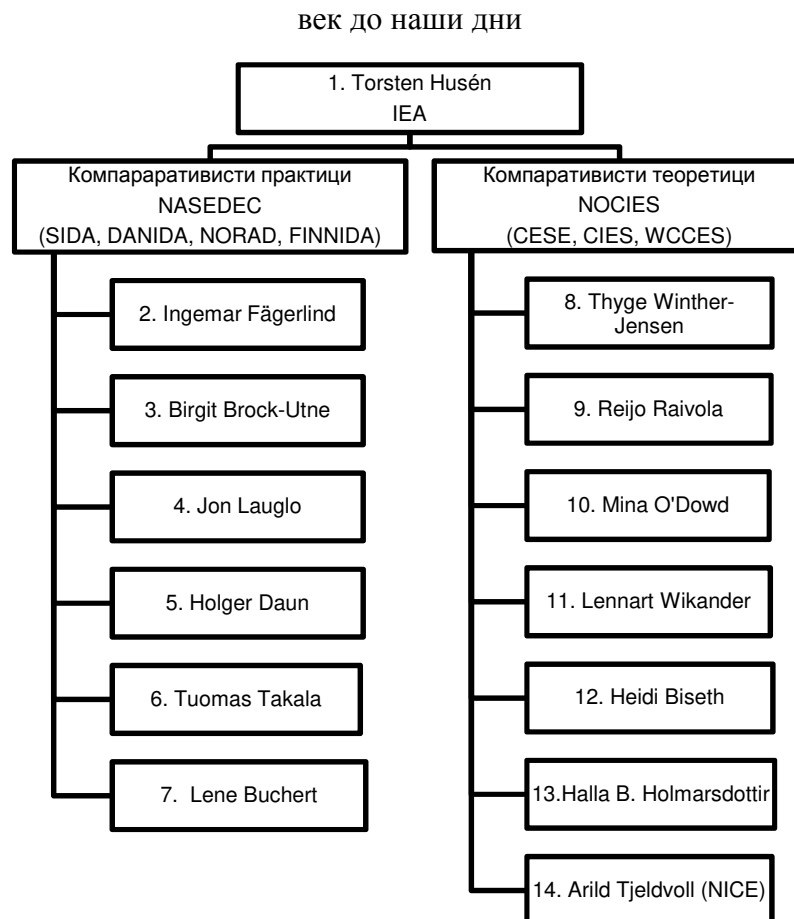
век до наши дни

1. Torsten Husén
IEA

Компараративисти практици
NASEDEC
(SIDA, DANIDA, NORAD, FINNIDA)

2. Ingemar Fägerlind

3. Birgit Brock-Utne

4. Jon Lauglo

5. Holger Daun

6. Tuomas Takala

7. Lene Buchert

Компаративисти теоретици
NOCIES
(CESE, CIES, WCCES)

8. Thyge Winther-Jensen

9. Reijo Raivola

10. Mina O'Dowd

11. Lennart Wikander

12. Heidi Biseth

13.Halla B. Holmarsdottir

14. Arild Tjeldvoll (NICE)